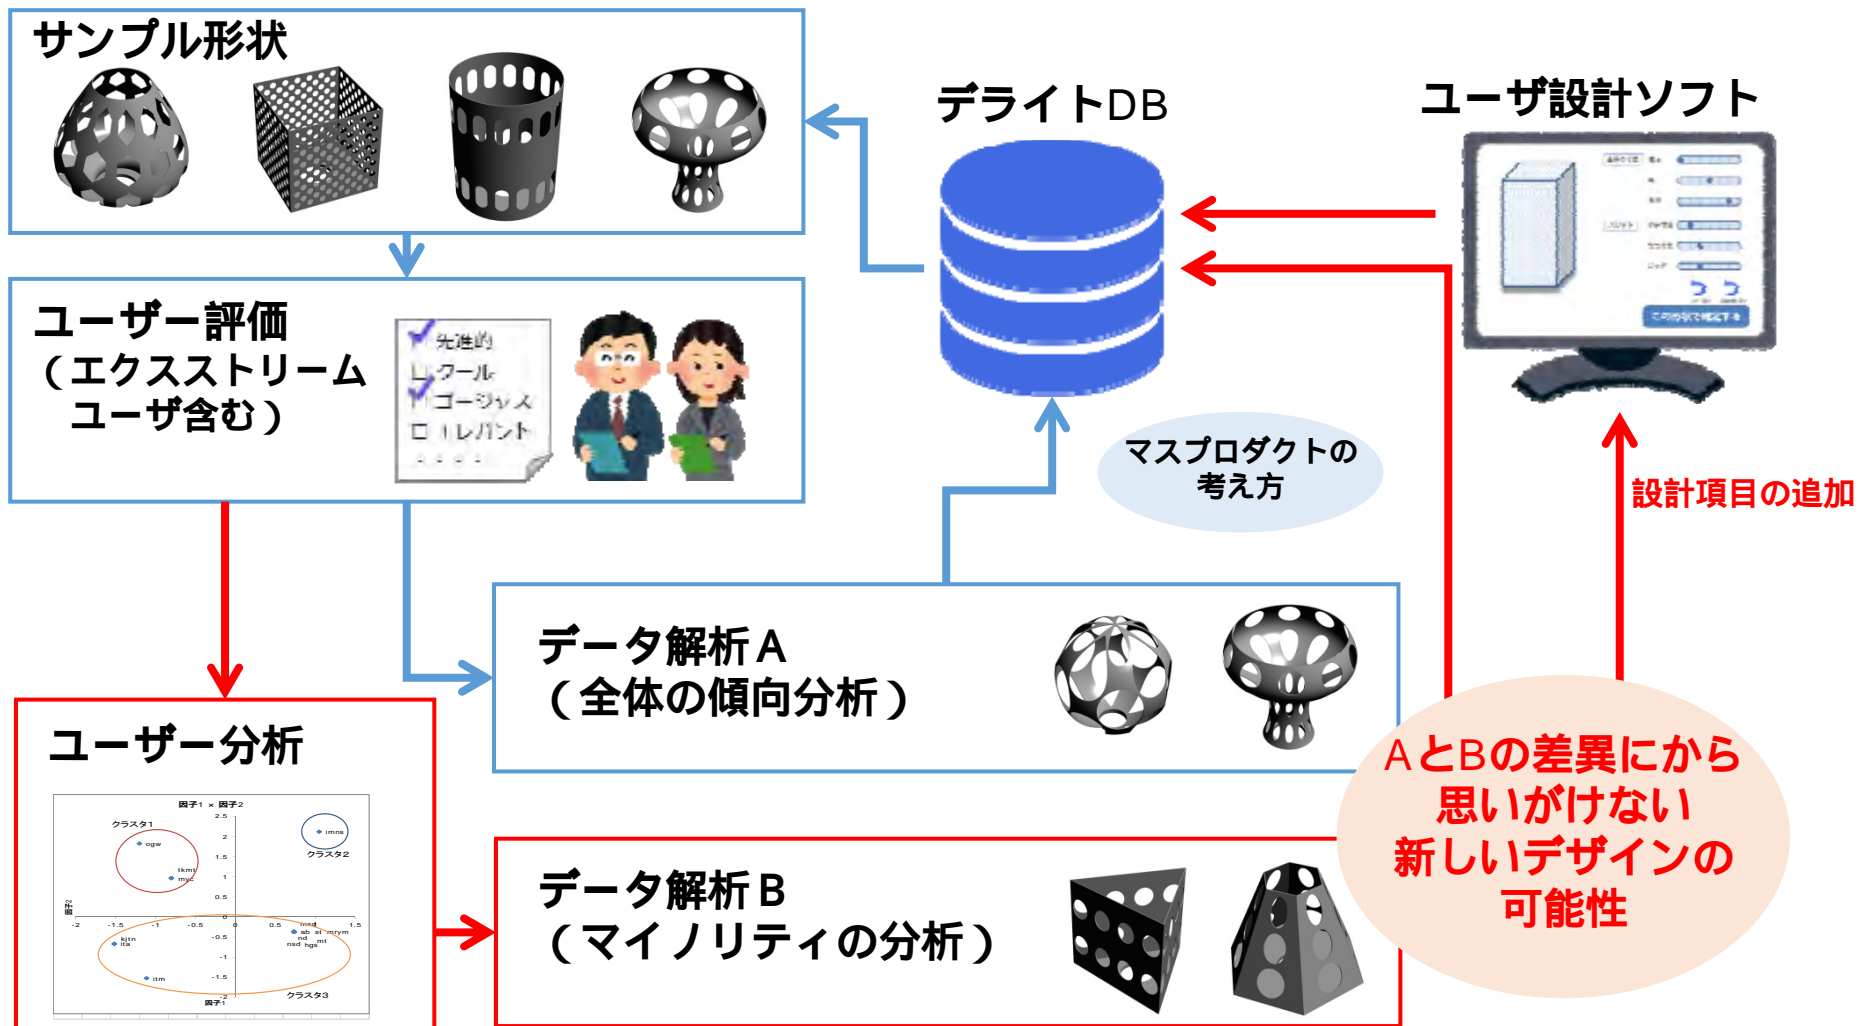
サンプル形状

デライトDB

ユーザ設計ソフト

ユーザー評価
（エクスストリーム
ユーザ含む）

先進的
クール
ゴージャス
エレガント

マスプロダクトの
考え方

設計項目の追加

データ解析Ａ
（全体の傾向分析）

ユーザー分析

因子1 × 因子2
クラスタ1
ogw
tkmt
myc
imns
クラスタ2
kjtn
ita
itm
msd
ab
si
mrym
nd
nsd
hgs
mt
クラスタ3
因子1
因子2

データ解析Ｂ
（マイノリティの分析）

ＡとＢの差異にから
思いがけない
新しいデザインの
可能性